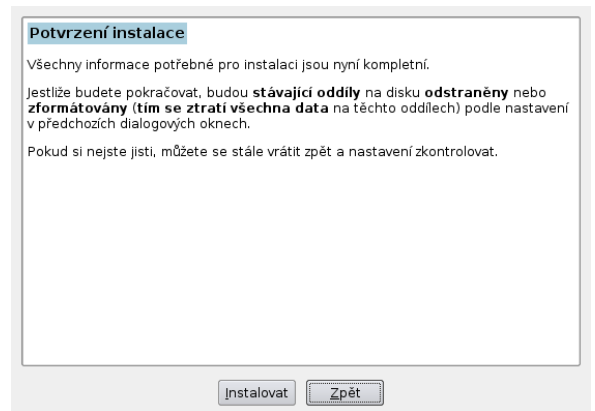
Potvrzení instalace

Všechny informace potřebné pro instalaci jsou nyní kompletní.

Jestliže budete pokračovat, budou stávající oddíly na disku odstraněny nebo zformátovány (tím se ztratí všechna data na těchto oddílech) podle nastavení v předchozích dialogových oknech.

Pokud si nejste jisti, můžete se stále vrátit zpět a nastavení zkontrolovat.

Instalovat Zpět